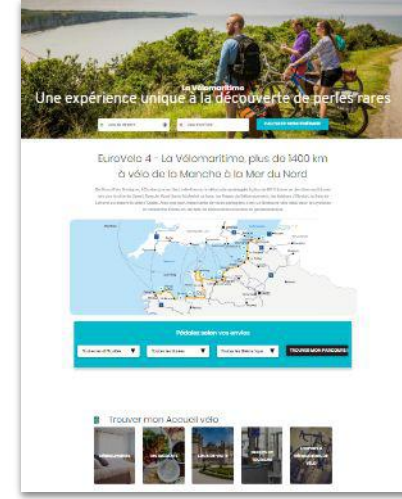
La Vélomaritime
Une expérience unique à la découverte de perles rares

EuroVelo 4 - La Vélomaritime, plus de 1400 km à vélo de la Manche à la Mer du Nord

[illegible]

Pédalez selon vos envies

TROUVER MON PARCOURS

Trouver mon Accueil vélo